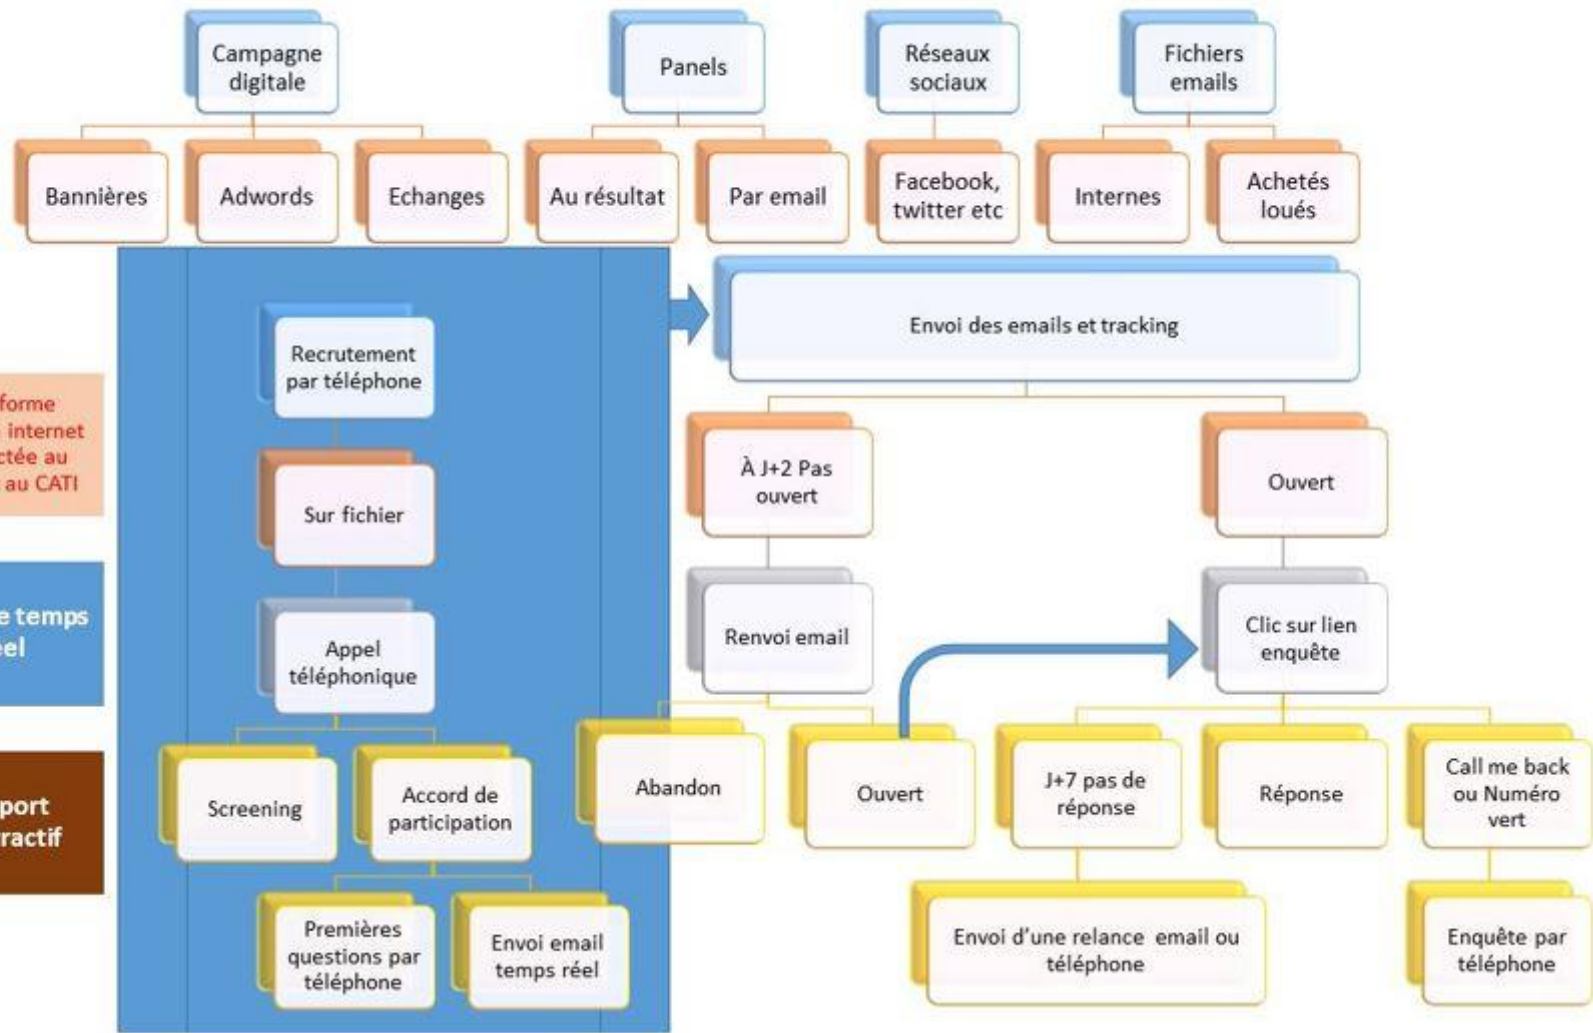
Campagne digitale

Panels

Réseaux sociaux

Fichiers emails

Bannières

Adwords

Echanges

Au résultat

Par email

Facebook, twitter etc

Internes

Achetés loués

forme internet ctée au au CATI

e temps éel

port ractif

Recrutement par téléphone

Sur fichier

Appel téléphonique

Screening

Accord de participation

Premières questions par téléphone

Envoi email temps réel

Envoi des emails et tracking

À J+2 Pas ouvert

Ouvert

Renvoi email

Clic sur lien enquête

Abandon

Ouvert

J+7 pas de réponse

Réponse

Call me back ou Numéro vert

Envoi d'une relance email ou téléphone

Enquête par téléphone